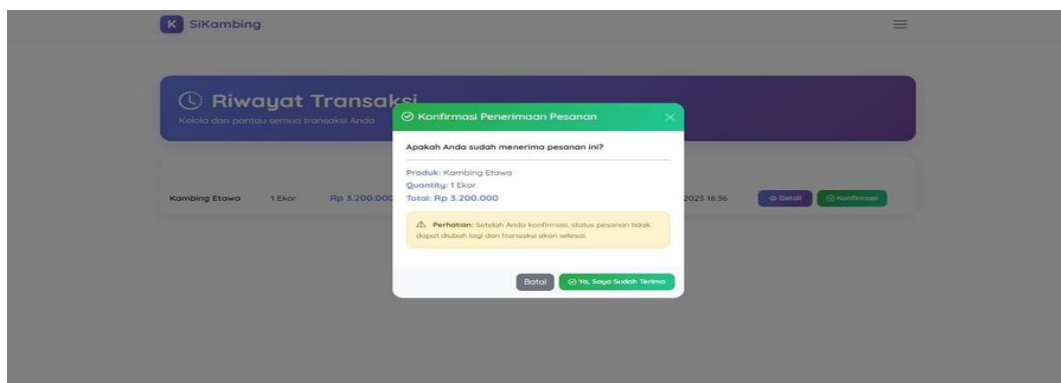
K SiKambing

Riwayat Transaksi
Kelola dan pantau semua transaksi Anda

Kambing Etawa 1 Ekor Rp 3.200.000 2025 16:36 Detail Konfirmasi

Konfirmasi Penerimaan Pesanan

Apakah Anda sudah menerima pesanan ini?

Produk: Kambing Etawa
Quantity: 1 Ekor
Total: Rp 3.200.000

Perhatian: Setelah Anda konfirmasi, status pesanan tidak dapat diubah lagi dan transaksi akan selesai.

Batal Ya, Saya Sudah Terima